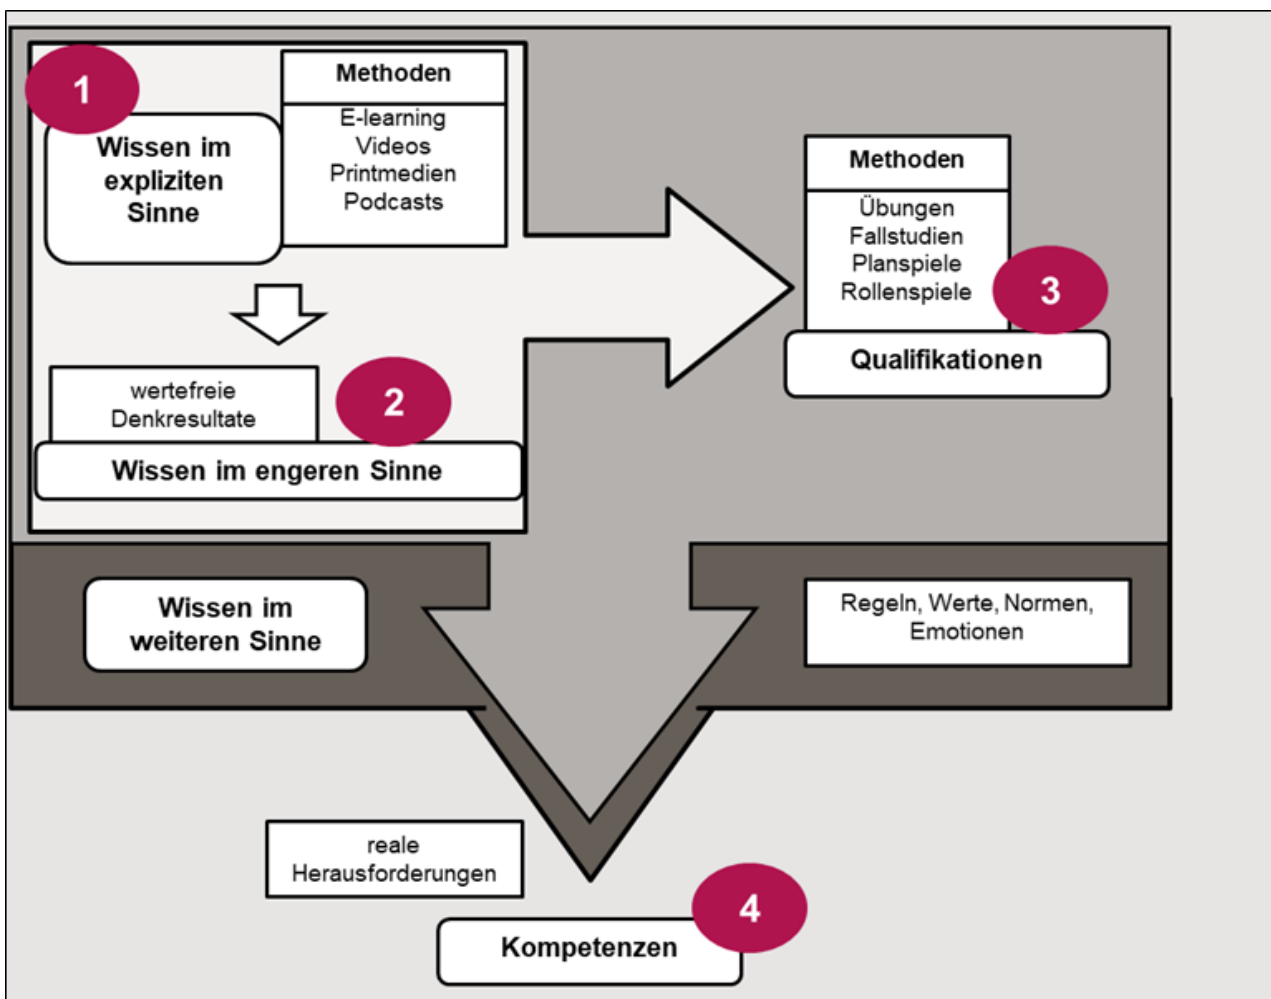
1

Wissen im expliziten Sinne

Methoden

E-learning
Videos
Printmedien
Podcasts

wertefreie Denkresultate

2

Wissen im engeren Sinne

Methoden

Übungen
Fallstudien
Planspiele
Rollenspiele

3

Qualifikationen

Wissen im weiteren Sinne

Regeln, Werte, Normen, Emotionen

reale Herausforderungen

4

Kompetenzen